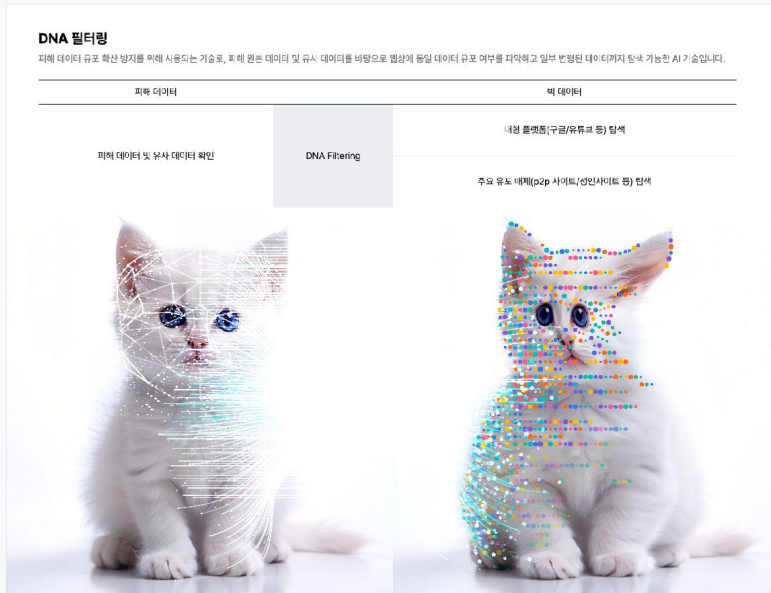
DNA 필터링

피해 데이터 유포 확산 방지를 위해 사용되는 기술로, 피해 원본 데이터 및 유사 데이터를 바탕으로 웹상에 동일 데이터 유포 여부를 파악하고 일부 변형된 데이터까지 탐색 가능한 AI 기술입니다.

| 피해 데이터 | | 빅 데이터 |
|---|---|---|
| 피해 데이터 및 유사 데이터 확인 | DNA Filtering | 대형 플랫폼(구글/유튜브 등) 탐색 |
| | | 주요 유포 매체(p2p 사이트/성인사이트 등) 탐색 |